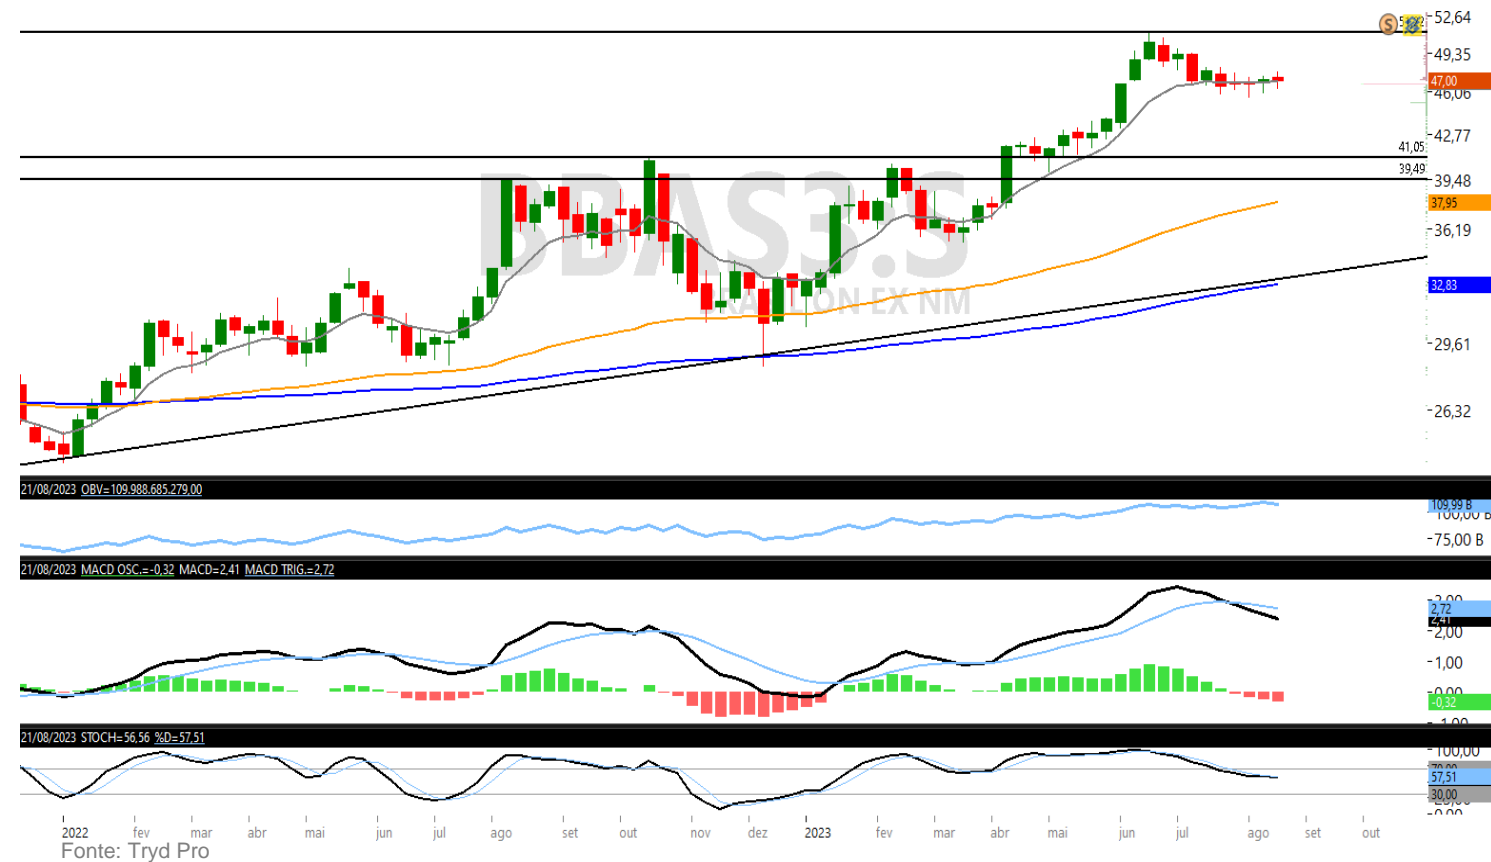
BBAS3.S
BRASIL ON EX NM

52,64
49,35
47,00
46,06
42,77
41,05
39,49
39,48
37,95
36,19
32,83
29,61
26,32

21/08/2023 OBV=109.988.685.279,00
109,99 B
100,00 B
75,00 B

21/08/2023 MACD OSC.=-0,32 MACD=2,41 MACD TRIG.=2,72
3,00
2,72
2,41
2,00
1,00
0,00
-0,32
-1,00

21/08/2023 STOCH=56,56 %D=57,51
100,00
70,00
57,51
30,00
20,00
0,00

2022 fev mar abr mai jun jul ago set out nov dez 2023 fev mar abr mai jun jul ago set out

Fonte: Tryd Pro